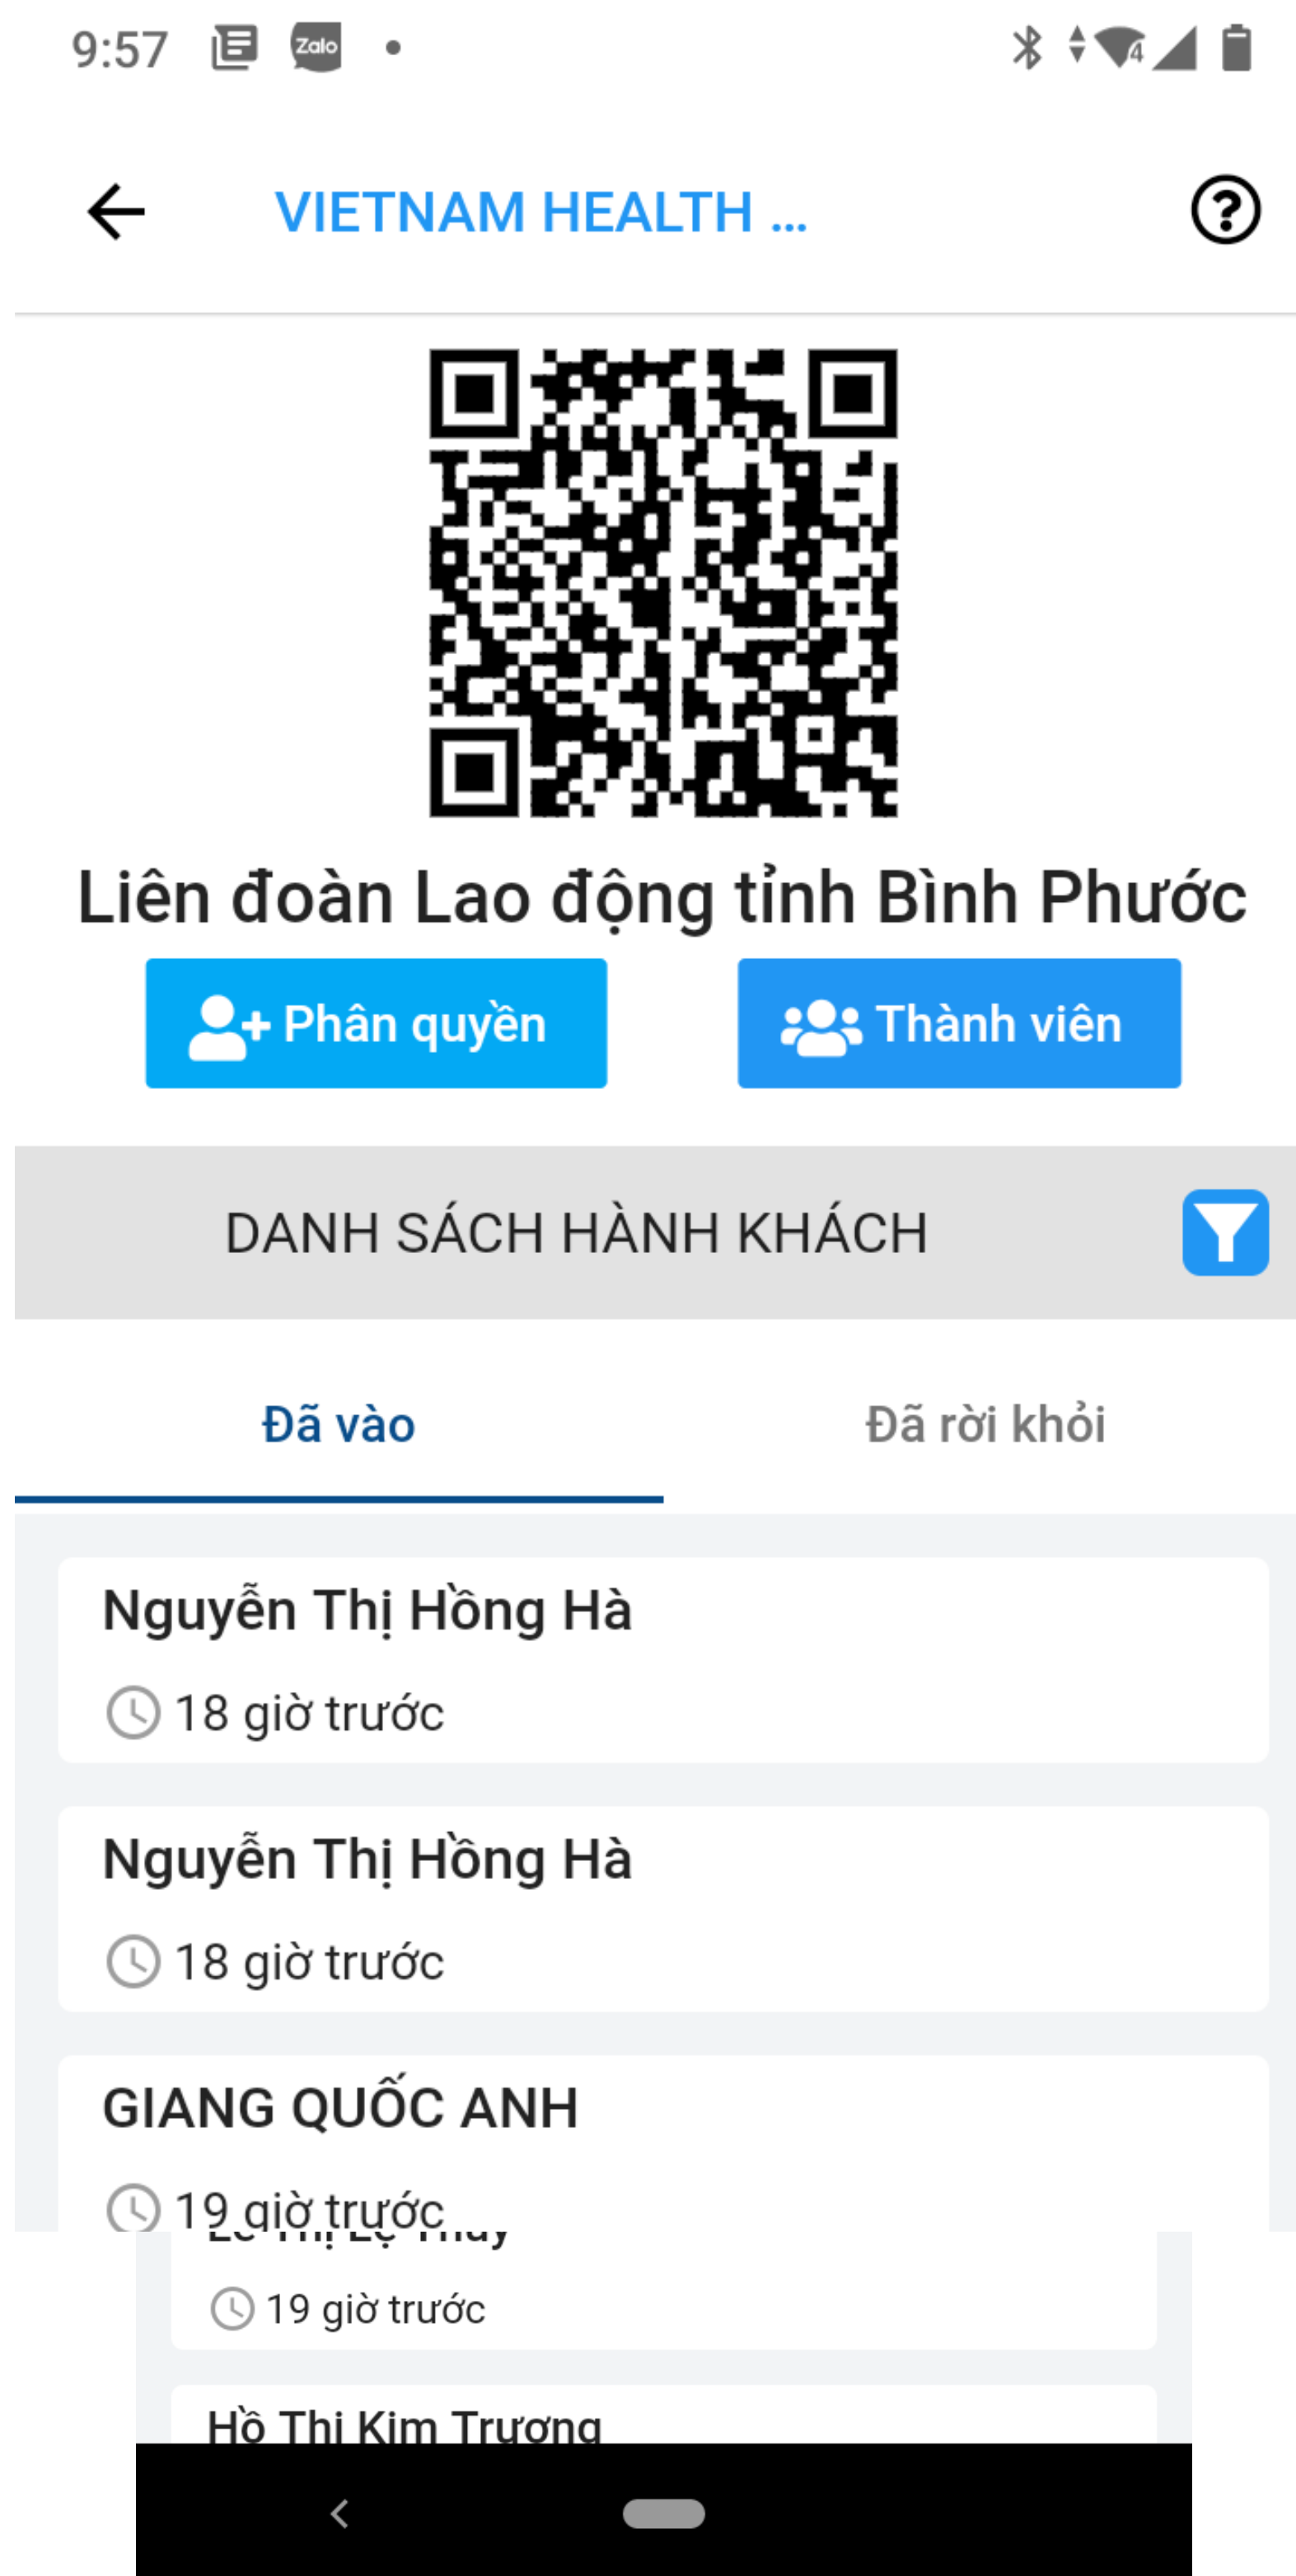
9:57

VIETNAM HEALTH ...

Liên đoàn Lao động tỉnh Bình Phước

Phân quyền

Thành viên

DANH SÁCH HÀNH KHÁCH

Đã vào

Đã rời khỏi

Nguyễn Thị Hồng Hà

18 giờ trước

Nguyễn Thị Hồng Hà

18 giờ trước

GIANG QUỐC ANH

19 giờ trước

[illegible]

19 giờ trước

Hồ Thị Kim Trương